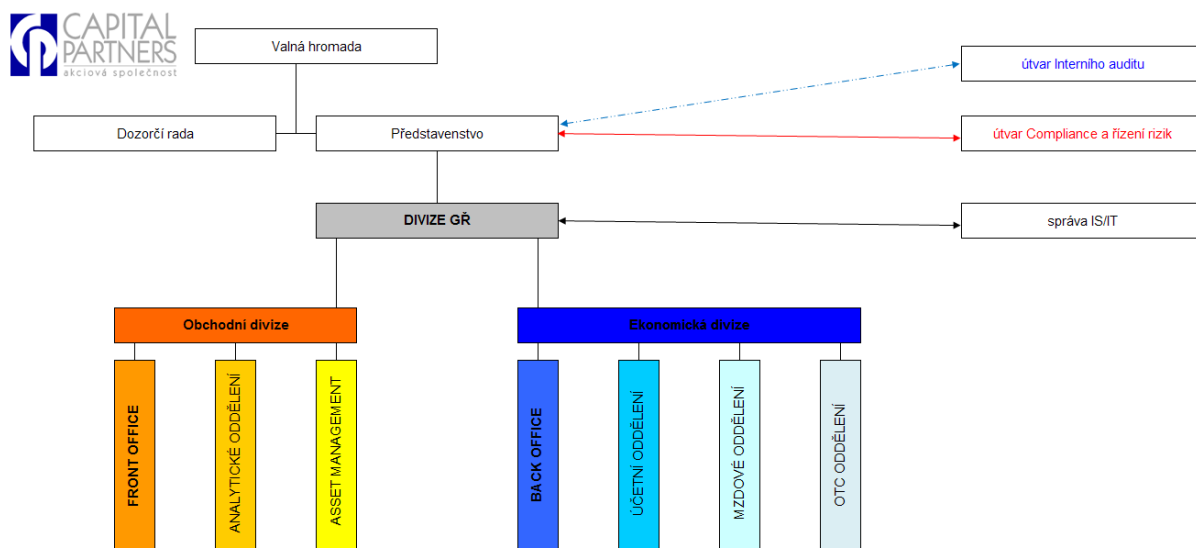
CAPITAL PARTNERS
akciová společnost

Valná hromada

útvar Interního auditu

Dozorčí rada

Představenstvo

útvar Compliance a řízení rizik

DIVIZE GŘ

správa IS/IT

Obchodní divize

Ekonomická divize

FRONT OFFICE

ANALYTICKÉ ODDĚLENÍ

ASSET MANAGEMENT

BACK OFFICE

ÚČETNÍ ODDĚLENÍ

MZDOVÉ ODDĚLENÍ

OTC ODDĚLENÍ